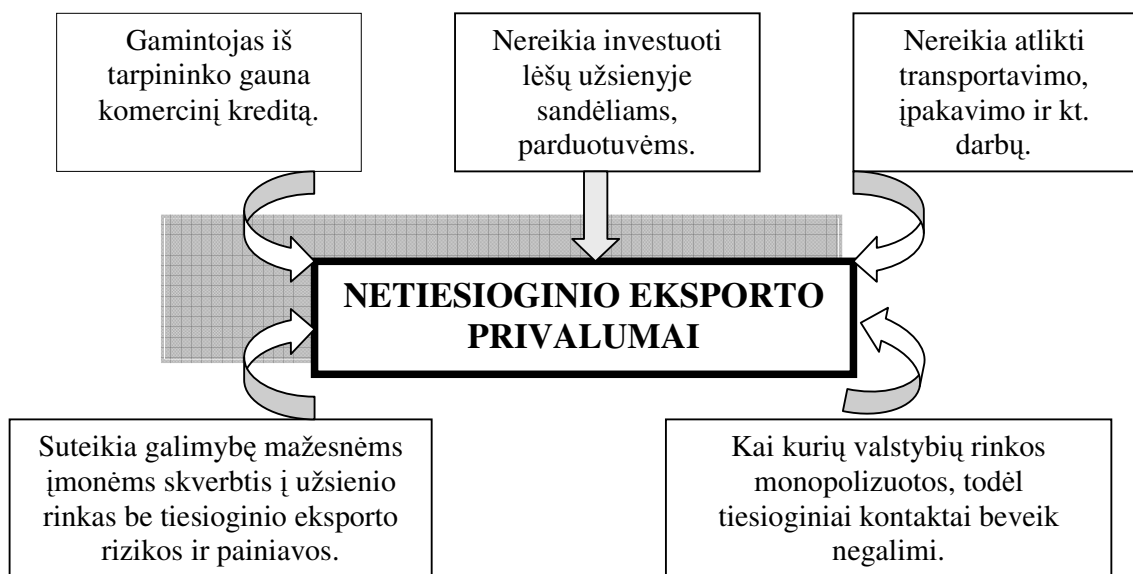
Gamintojas iš tarpininko gauna komercinį kreditą.

Nereikia investuoti lėšų užsienyje sandėliams, parduotuvėms.

Nereikia atlikti transportavimo, įpakavimo ir kt. darbų.

NETIESIOGINIO EKSPORTO PRIVALUMAI

Suteikia galimybę mažesnėms įmonėms skverbtis į užsienio rinkas be tiesioginio eksporto rizikos ir painiavos.

Kai kurių valstybių rinkos monopolizuotos, todėl tiesioginiai kontaktai beveik negalimi.